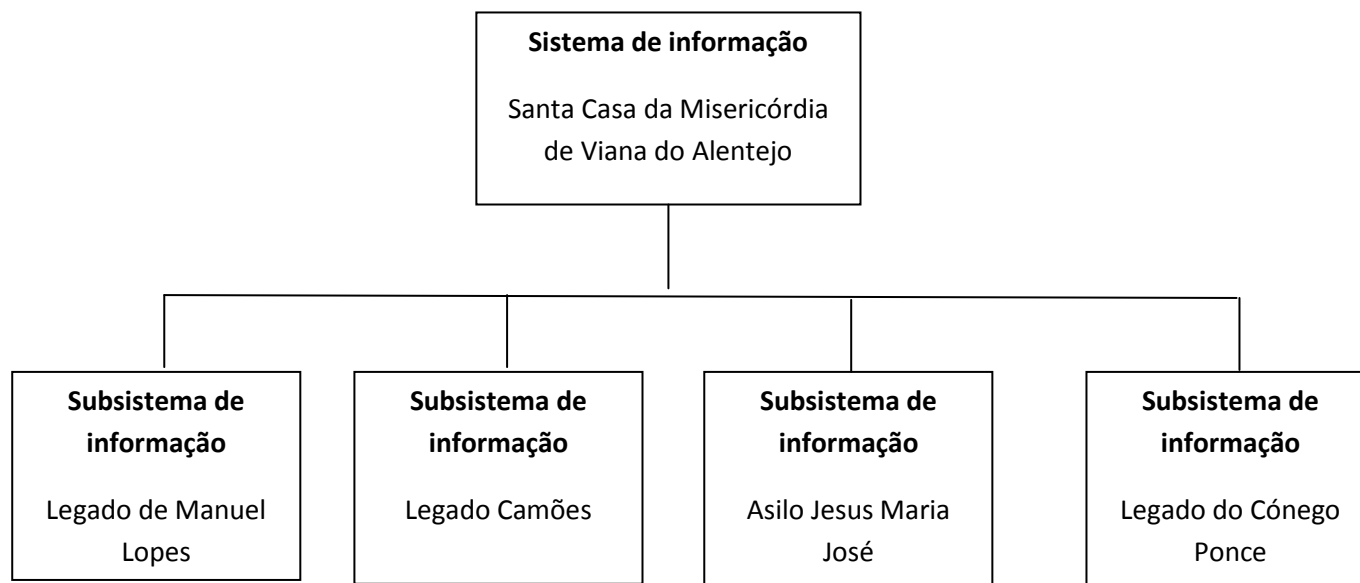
**Sistema de informação**

Santa Casa da Misericórdia de Viana do Alentejo

**Subsistema de informação**

Legado de Manuel Lopes

**Subsistema de informação**

Legado Camões

**Subsistema de informação**

Asilo Jesus Maria José

**Subsistema de informação**

Legado do Cónego Ponce